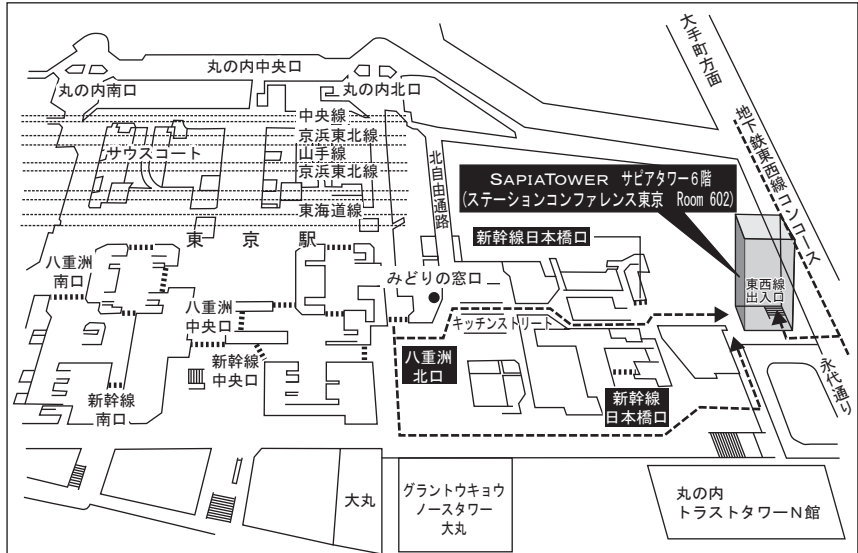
丸の内中央口
丸の内南口
丸の内北口
大手町方面
中央線
京浜東北線
山手線
京浜東北線
東海道線
サウスコート
北自由通路
地下鉄東西線コンコース
SAPIATOWER サピアタワー6階
(ステーションコンファレンス東京 Room 602)
東京駅
新幹線日本橋口
八重洲南口
みどりの窓口
東西線出入口
八重洲中央口
キッチンストリート
新幹線中央口
八重洲北口
永代通り
新幹線南口
新幹線日本橋口
大丸
グラントウキョウノースタワー大丸
丸の内トラストタワーN館